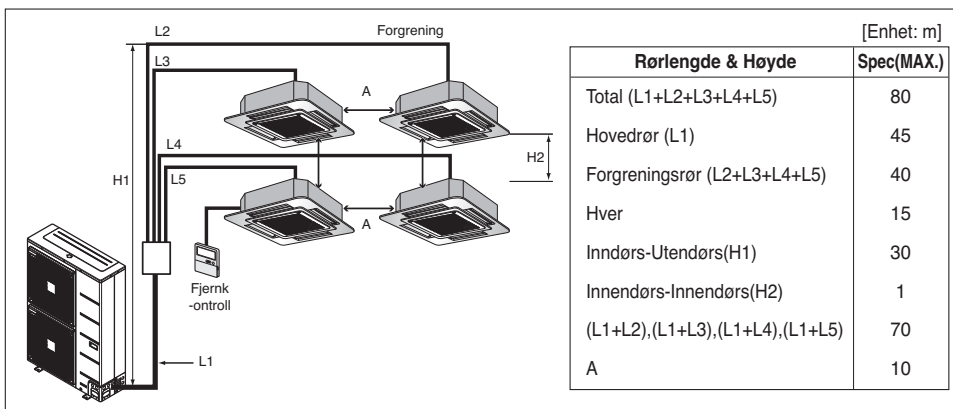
L2
Forgrening
L3
A
L4
H2
H1
L5
A
Fjernk
-ontroll
L1

[Enhet: m]

| Rørlengde & Høyde | Spec(MAX.) |
|---|---|
| Total (L1+L2+L3+L4+L5) | 80 |
| Hovedrør (L1) | 45 |
| Forgreningsrør (L2+L3+L4+L5) | 40 |
| Hver | 15 |
| Inndørs-Utendørs(H1) | 30 |
| Innendørs-Innendørs(H2) | 1 |
| (L1+L2),(L1+L3),(L1+L4),(L1+L5) | 70 |
| A | 10 |